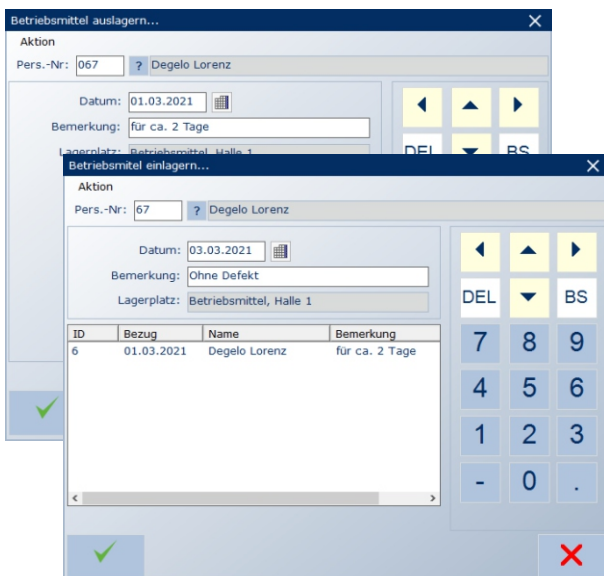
Betriebsmittel auslagern...

Aktion

Pers.-Nr: 067 ? Degelo Lorenz

Datum: 01.03.2021

Bemerkung: für ca. 2 Tage

Lagerplatz: Betriebsmittel, Halle 1

DEL BS

Betriebsmitel einlagern...

Aktion

Pers.-Nr: 67 ? Degelo Lorenz

Datum: 03.03.2021

Bemerkung: Ohne Defekt

Lagerplatz: Betriebsmittel, Halle 1

| ID | Bezug | Name | Bemerkung |
|---|---|---|---|
| 6 | 01.03.2021 | Degelo Lorenz | für ca. 2 Tage |

DEL BS

7 8 9

4 5 6

1 2 3

- 0 .